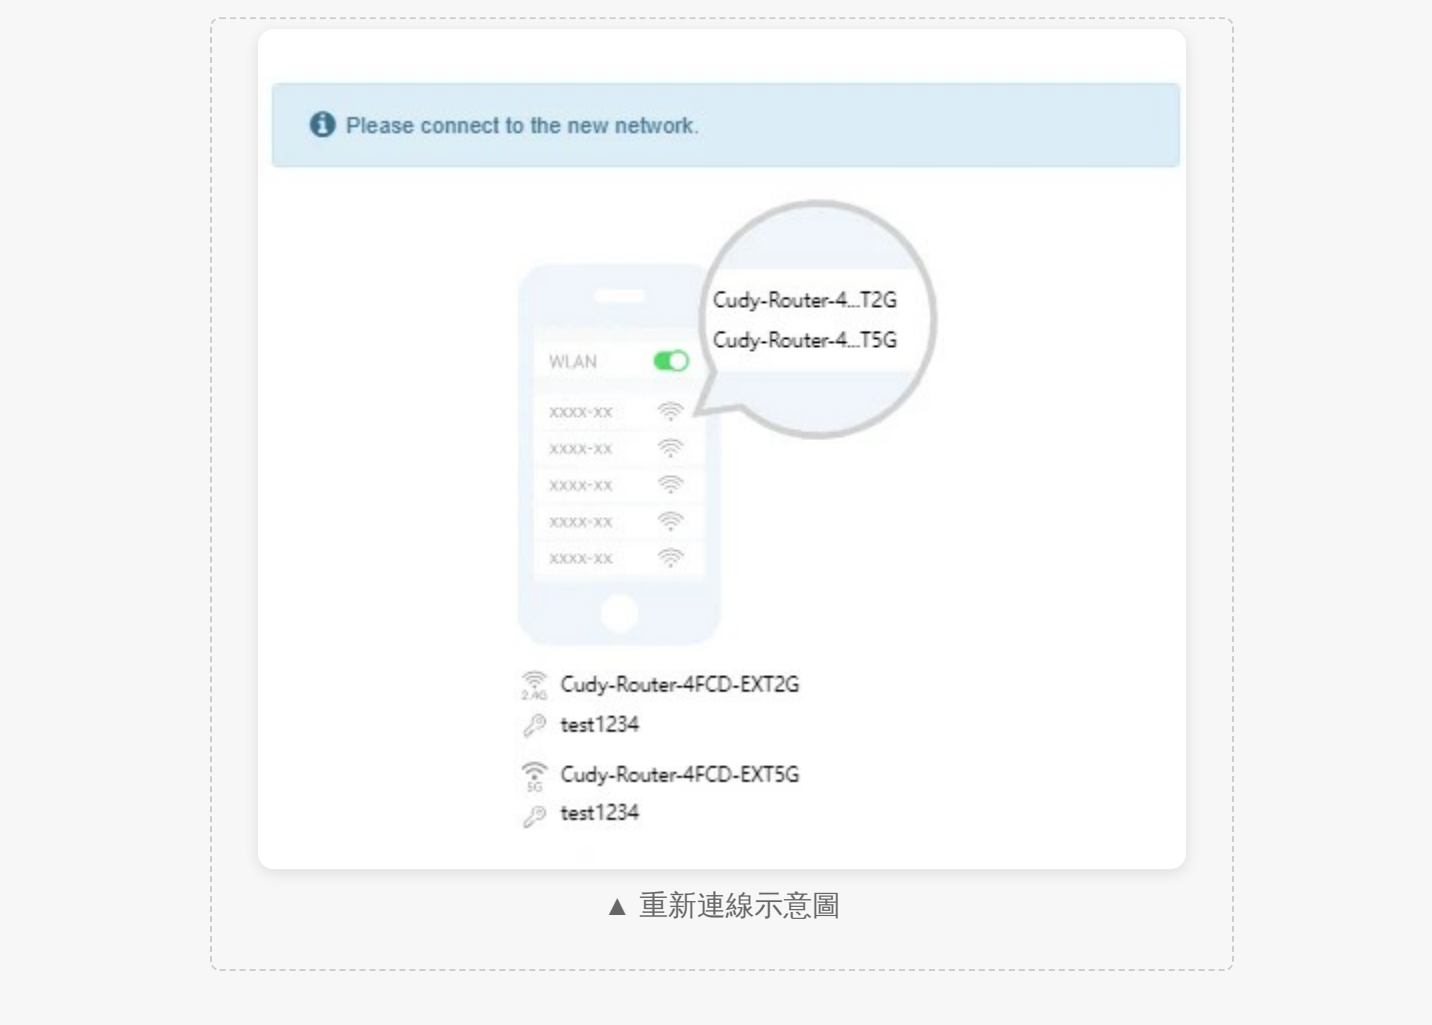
Please connect to the new network.

Cudy-Router-4...T2G
Cudy-Router-4...T5G

WLAN
XXXX-XX
XXXX-XX
XXXX-XX
XXXX-XX
XXXX-XX

2.4G Cudy-Router-4FCD-EXT2G
test1234

5G Cudy-Router-4FCD-EXT5G
test1234

▲ 重新連線示意圖